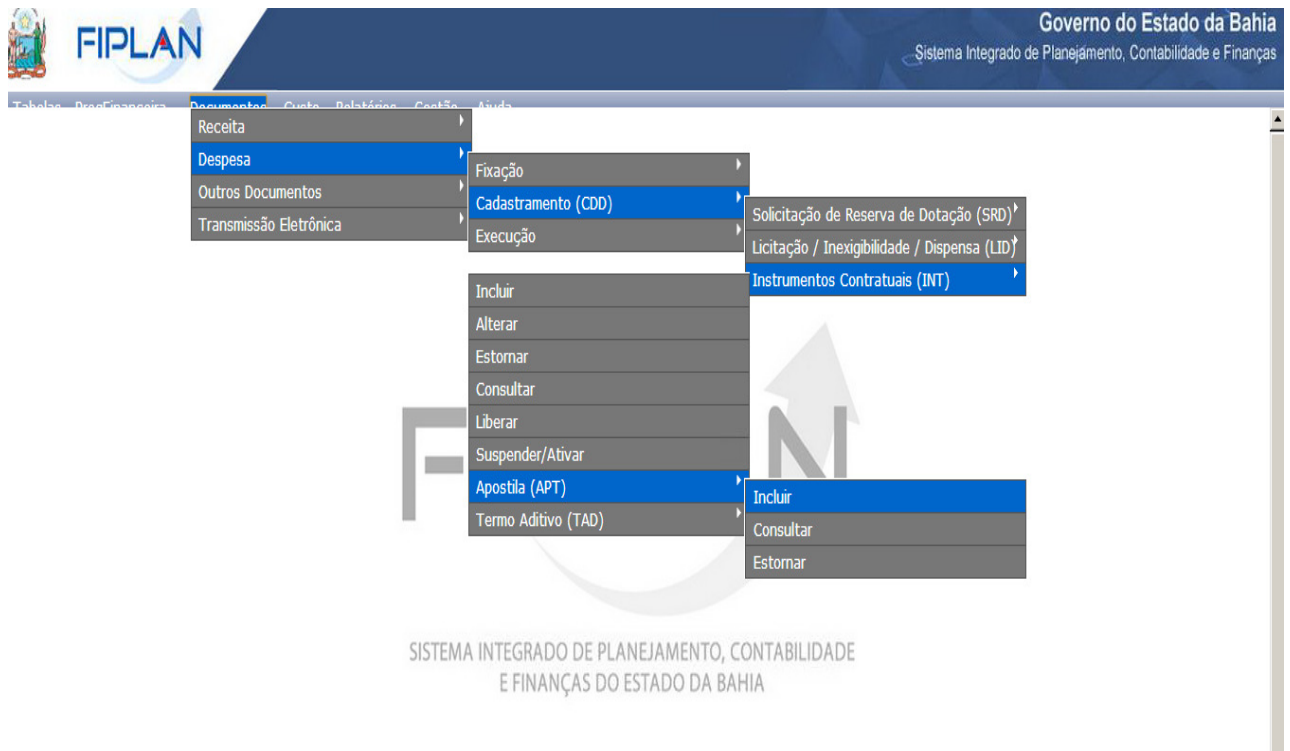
FIPLAN

Governo do Estado da Bahia
Sistema Integrado de Planejamento, Contabilidade e Finanças

Tabelas ProgFinanceira Documentos Custo Relatórios Gestão Ajuda

Receita
Despesa
Outros Documentos
Transmissão Eletrônica

Fixação
Cadastramento (CDD)
Execução

Solicitação de Reserva de Dotação (SRD)
Licitação / Inexigibilidade / Dispensa (LID)
Instrumentos Contratuais (INT)

Incluir
Alterar
Estornar
Consultar
Liberar
Suspender/Ativar
Apostila (APT)
Termo Aditivo (TAD)

Incluir
Consultar
Estornar

SISTEMA INTEGRADO DE PLANEJAMENTO, CONTABILIDADE E FINANÇAS DO ESTADO DA BAHIA